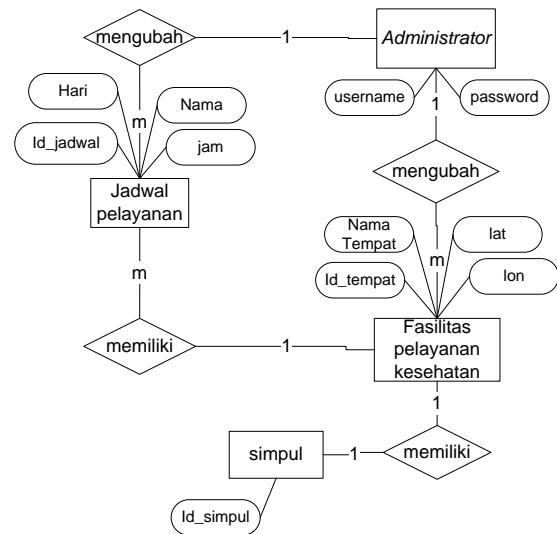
mengubah

1

Administrator

Hari

Nama

username

password

m

1

Id_jadwal

jam

mengubah

Jadwal pelayanan

Nama Tempat

lat

m

m

Id_tempat

lon

memiliki

1

Fasilitas pelayanan kesehatan

1

simpul

1

memiliki

Id_simpul